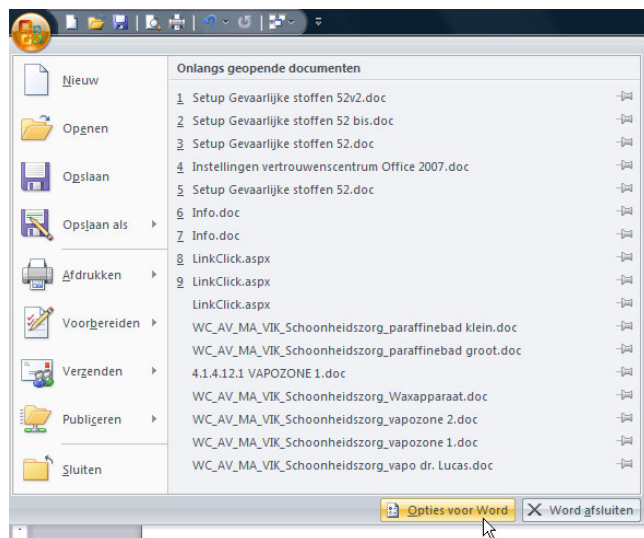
Nieuw

Openen

Opslaan

Opslaan als

Afdrukken

Voorbereiden

Verzenden

Publiceren

Sluiten

Onlangs geopende documenten

1 Setup Gevaarlijke stoffen 52v2.doc
2 Setup Gevaarlijke stoffen 52 bis.doc
3 Setup Gevaarlijke stoffen 52.doc
4 Instellingen vertrouwenscentrum Office 2007.doc
5 Setup Gevaarlijke stoffen 52.doc
6 Info.doc
7 Info.doc
8 LinkClick.aspx
9 LinkClick.aspx
LinkClick.aspx
WC_AV_MA_VIK_Schoonheidszorg_paraffinebad klein.doc
WC_AV_MA_VIK_Schoonheidszorg_paraffinebad groot.doc
4.1.4.12.1 VAPOZONE 1.doc
WC_AV_MA_VIK_Schoonheidszorg_Waxapparaat.doc
WC_AV_MA_VIK_Schoonheidszorg_vapozone 2.doc
WC_AV_MA_VIK_Schoonheidszorg_vapozone 1.doc
WC_AV_MA_VIK_Schoonheidszorg_vapo dr. Lucas.doc

Opties voor Word
Word afsluiten